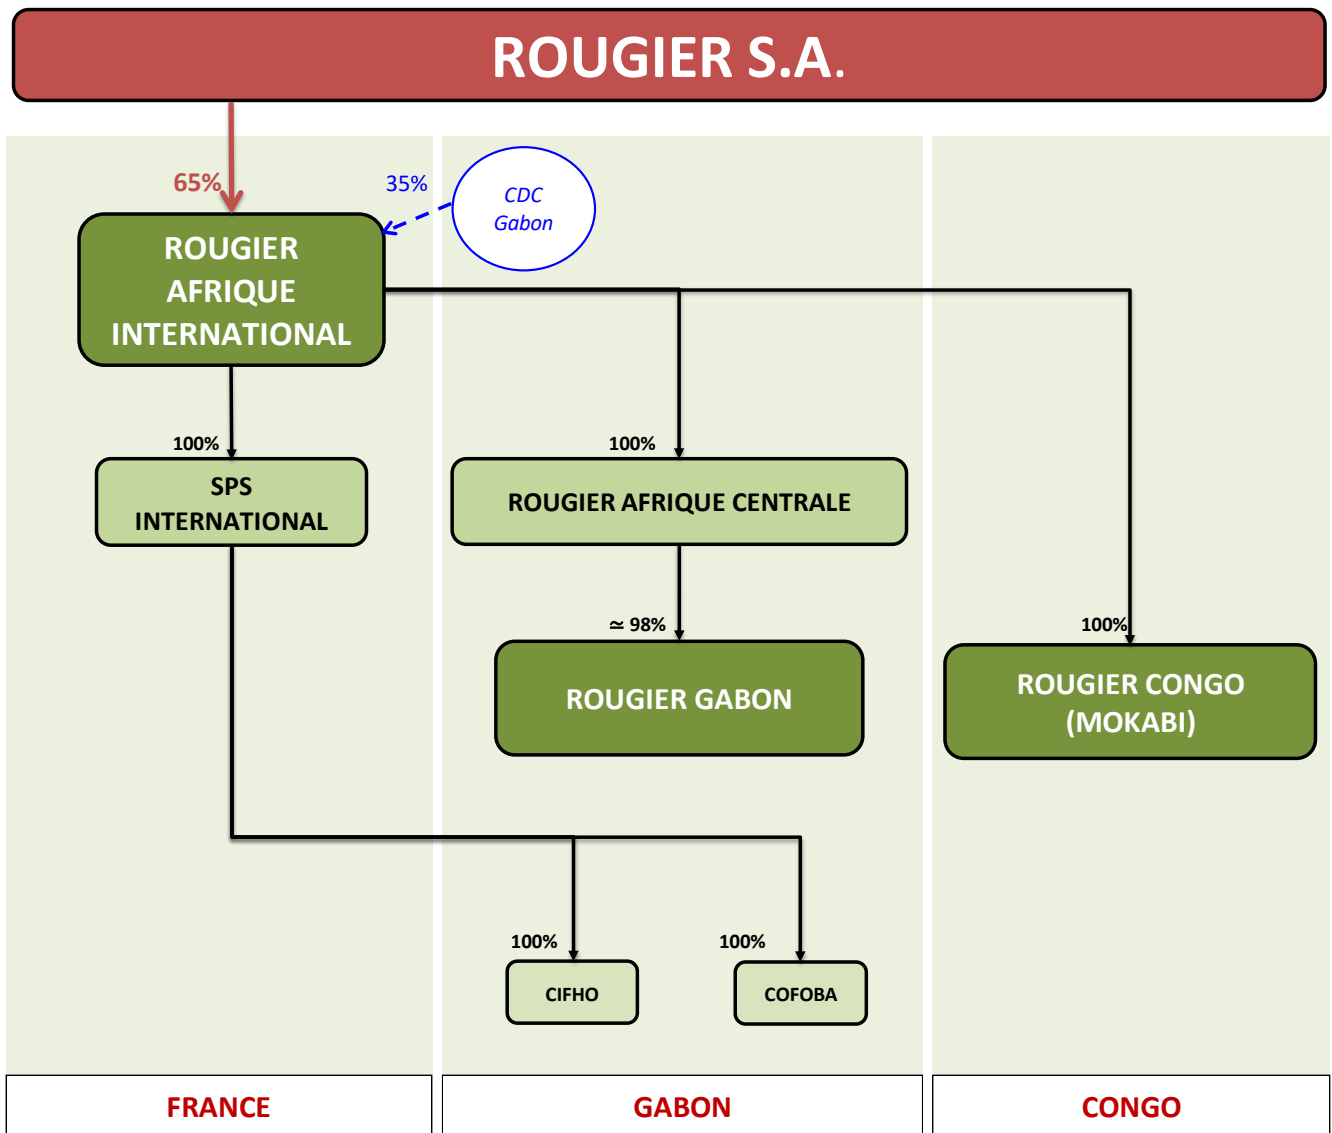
ROUGIER S.A.

65%

35%

CDC Gabon

ROUGIER AFRIQUE INTERNATIONAL

100%

SPS INTERNATIONAL

100%

ROUGIER AFRIQUE CENTRALE

≃ 98%

ROUGIER GABON

100%

ROUGIER CONGO (MOKABI)

100%

CIFHO

100%

COFOBA

FRANCE

GABON

CONGO